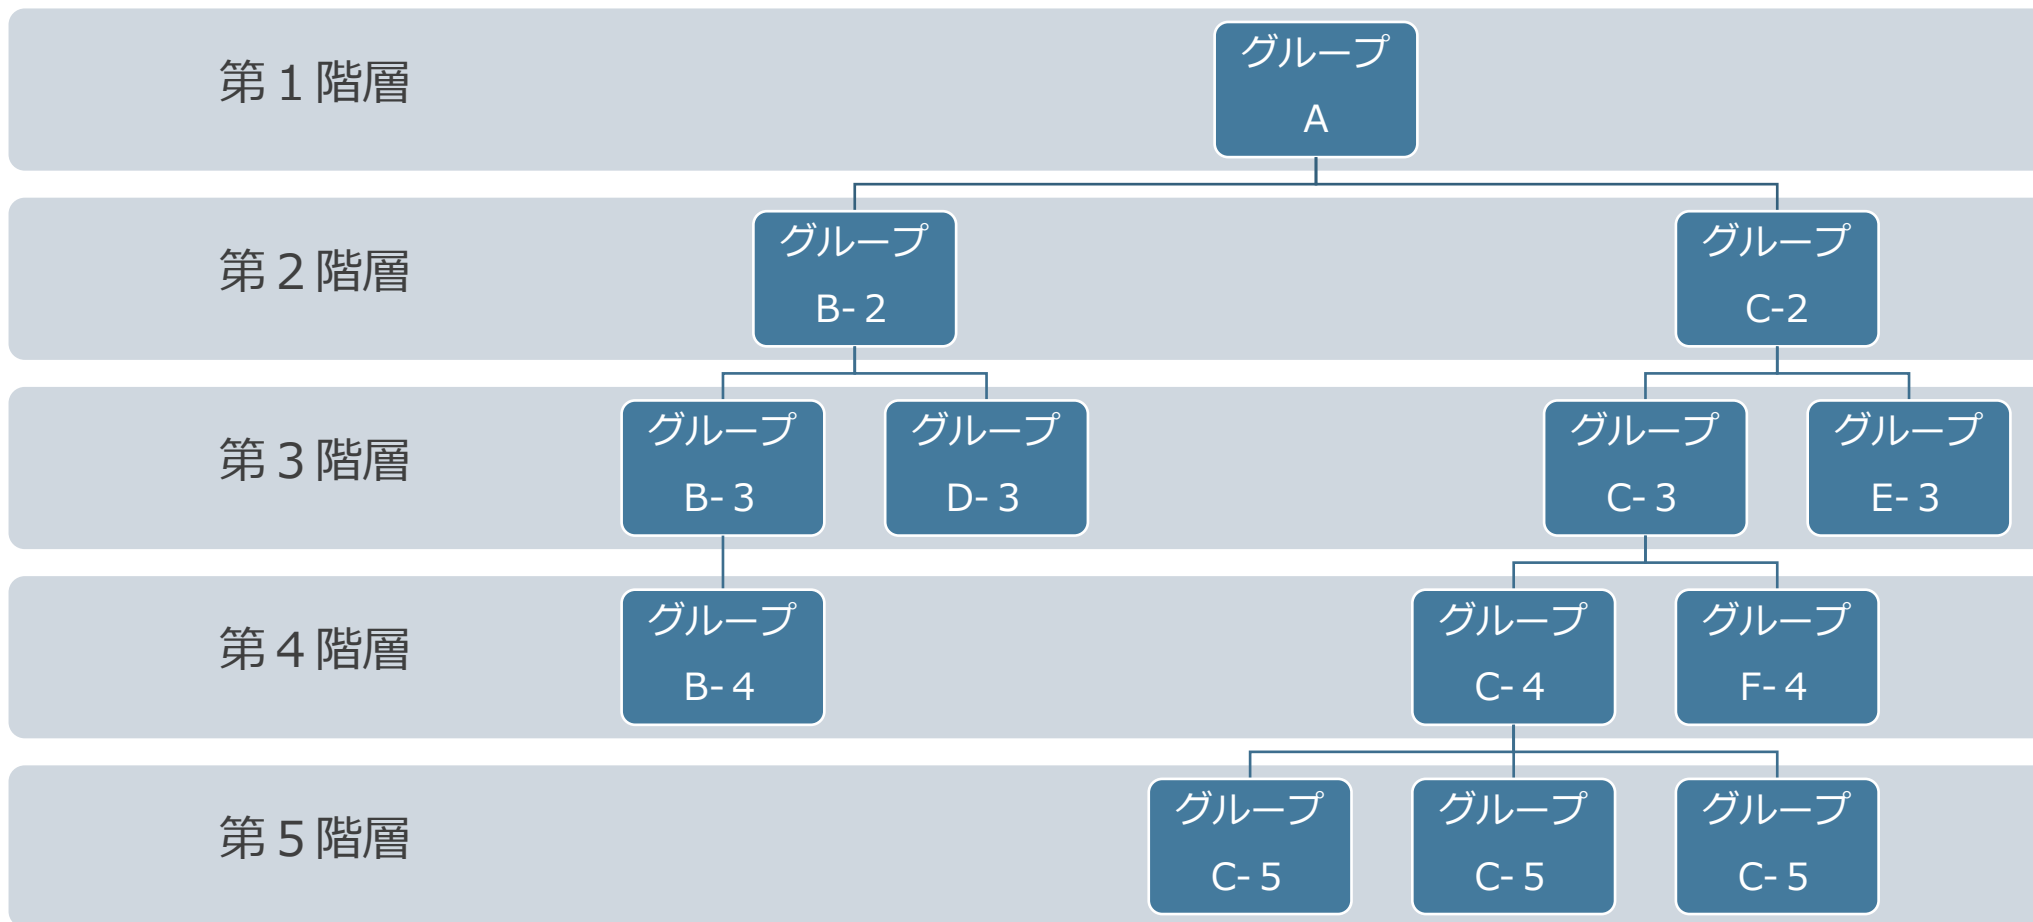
第１階層

グループ
A

第２階層

グループ
B-２

グループ
C-2

第３階層

グループ
B-３

グループ
D-３

グループ
C-３

グループ
E-３

第４階層

グループ
B-４

グループ
C-４

グループ
F-４

第５階層

グループ
C-５

グループ
C-５

グループ
C-５